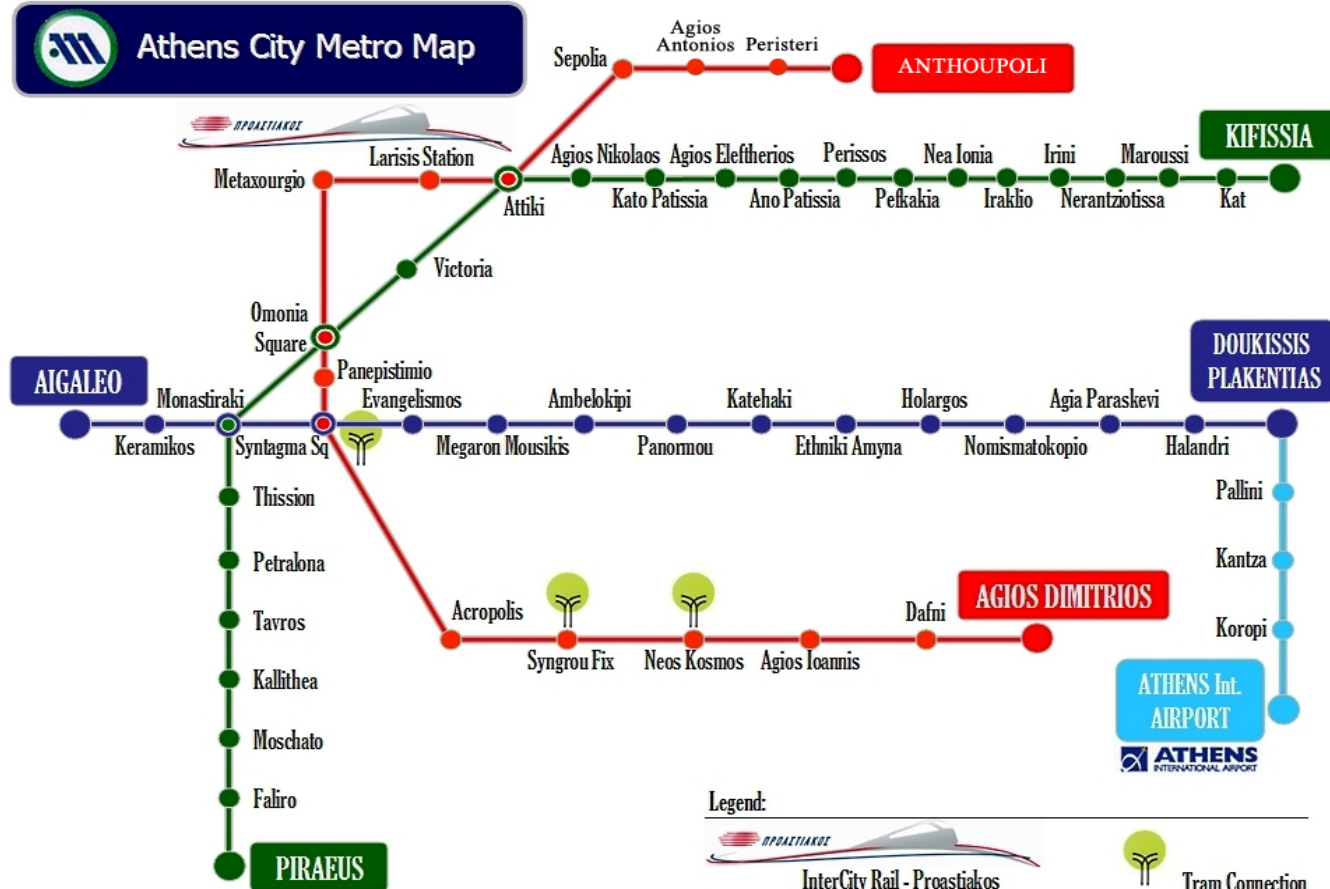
Athens City Metro Map

ΠΡΟΑΣΤΙΑΚΟΣ

Sepolia
Agios Antonios
Peristeri
ANTHOUPOLI

KIFISSIA
Metaxourgio
Larisis Station
Attiki
Agios Nikolaos
Kato Patissia
Agios Eleftherios
Ano Patissia
Perissos
Pefkakia
Nea Ionia
Iraklio
Irini
Nerantziotissa
Maroussi
Kat

Victoria
Omonia Square
Panepistimio

AIGALEO
Keramikos
Monastiraki
Syntagma Sq
Evangelismos
Megaron Mousikis
Ambelokipi
Panormou
Katehaki
Ethniki Amyna
Holargos
Nomismatokopio
Agia Paraskevi
Halandri
DOUKISSIS PLAKENTIAS

Pallini
Kantza
Koropi
ATHENS Int. AIRPORT
ATHENS INTERNATIONAL AIRPORT

Thission
Petralona
Tavros
Kallithea
Moschato
Faliro
PIRAEUS

Acropolis
Syngrou Fix
Neos Kosmos
Agios Ioannis
Dafni
AGIOS DIMITRIOS

Legend:
ΠΡΟΑΣΤΙΑΚΟΣ
InterCity Rail - Proastiakos
Tram Connection